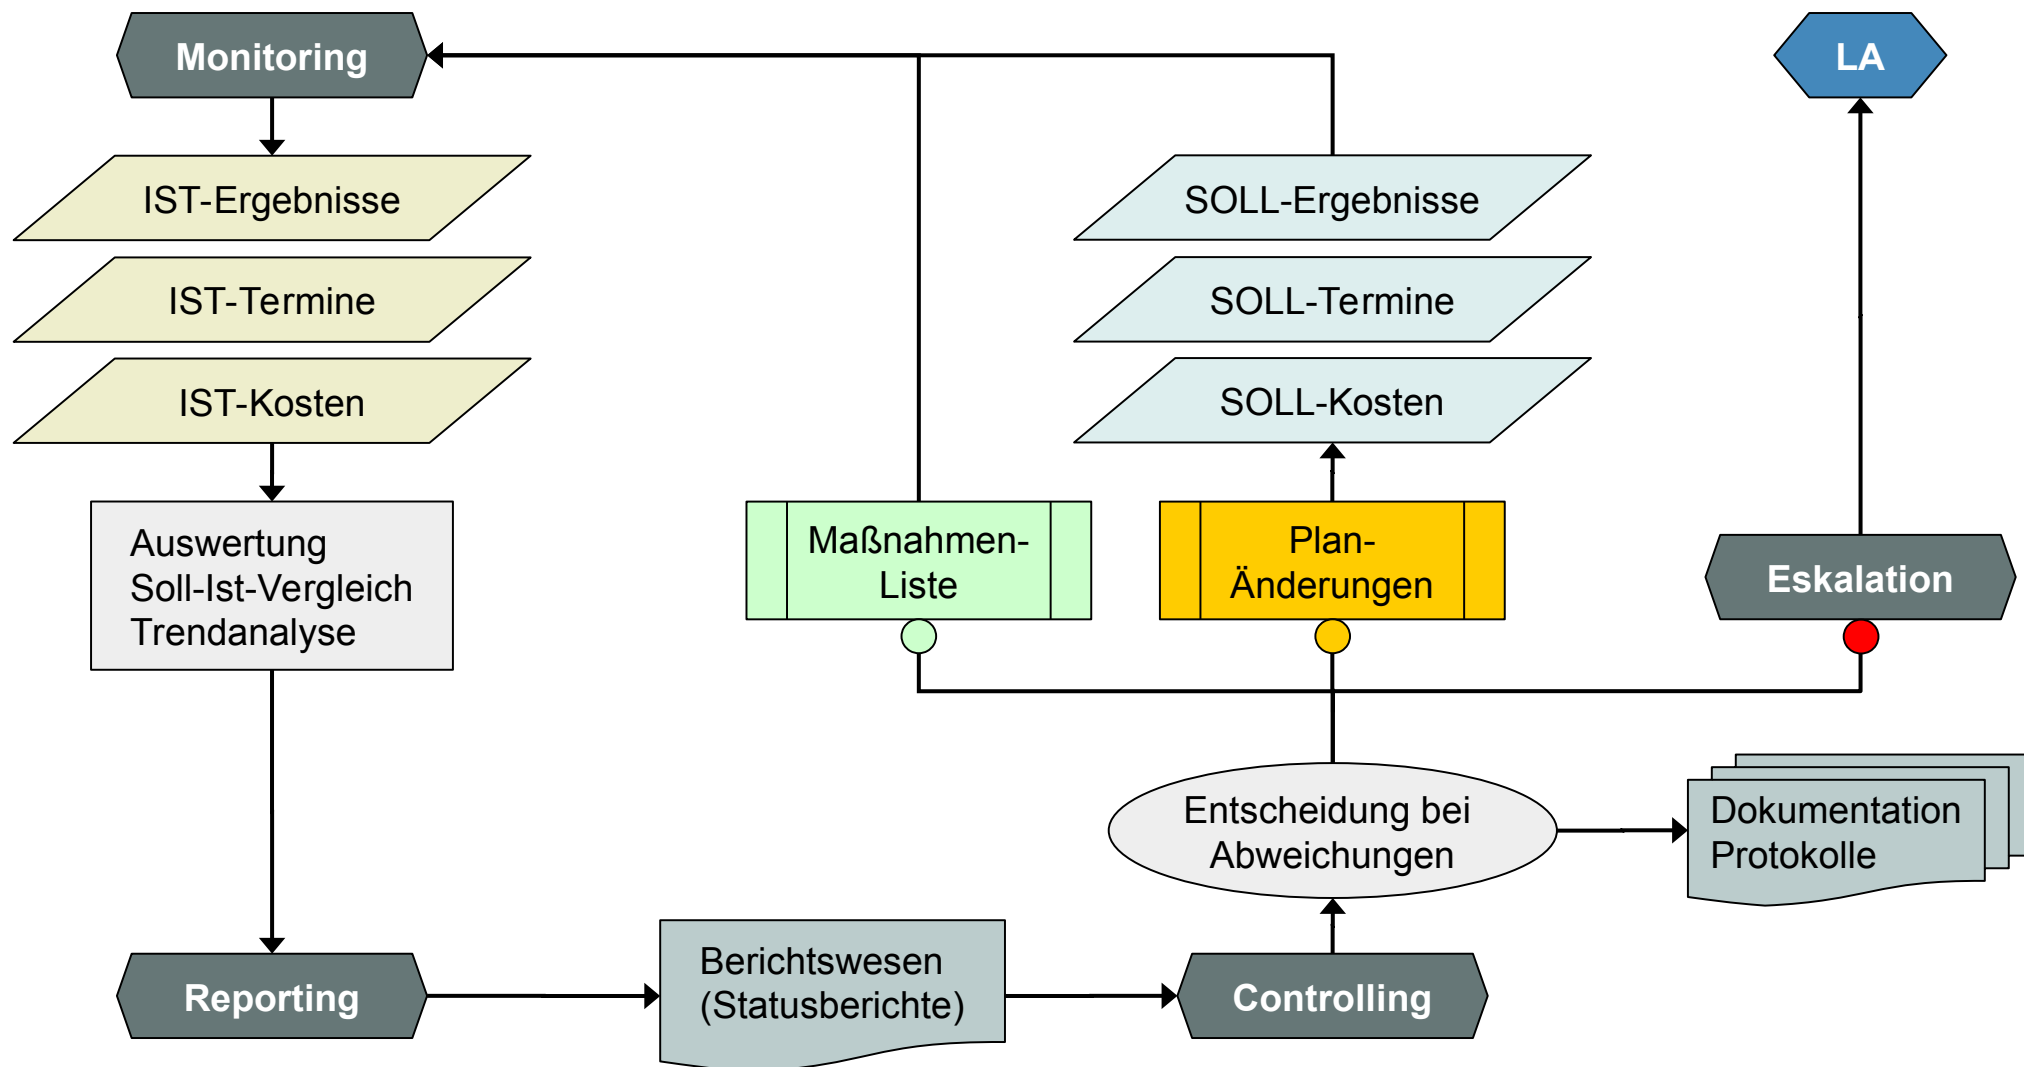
Monitoring

LA

IST-Ergebnisse

IST-Termine

IST-Kosten

SOLL-Ergebnisse

SOLL-Termine

SOLL-Kosten

Auswertung
Soll-Ist-Vergleich
Trendanalyse

Maßnahmen-Liste

Plan-Änderungen

Eskalation

Entscheidung bei Abweichungen

Dokumentation
Protokolle

Reporting

Berichtswesen
(Statusberichte)

Controlling